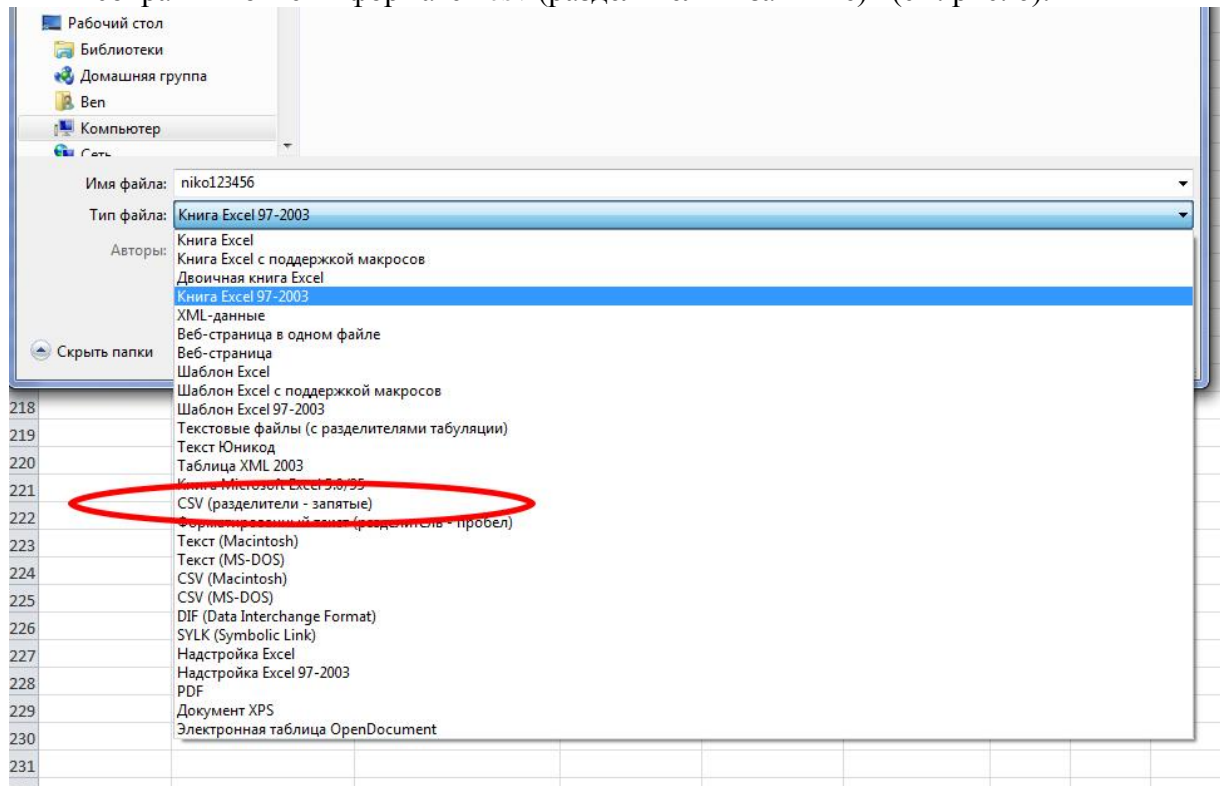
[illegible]

Рабочий стол
Библиотеки
Домашняя группа
Ben
Компьютер
Сеть

Имя файла: niko123456
Тип файла: Книга Excel 97-2003
Авторы:

Скрыть папки

Книга Excel
Книга Excel с поддержкой макросов
Двоичная книга Excel
Книга Excel 97-2003
XML-данные
Веб-страница в одном файле
Веб-страница
Шаблон Excel
Шаблон Excel с поддержкой макросов
Шаблон Excel 97-2003
Текстовые файлы (с разделителями табуляции)
Текст Юникод
Таблица XML 2003
Книга Microsoft Excel 5.0/95
CSV (разделители - запятые)
Форматированный текст (разделитель - пробел)
Текст (Macintosh)
Текст (MS-DOS)
CSV (Macintosh)
CSV (MS-DOS)
DIF (Data Interchange Format)
SYLK (Symbolic Link)
Надстройка Excel
Надстройка Excel 97-2003
PDF
Документ XPS
Электронная таблица OpenDocument

218
219
220
221
222
223
224
225
226
227
228
229
230
231